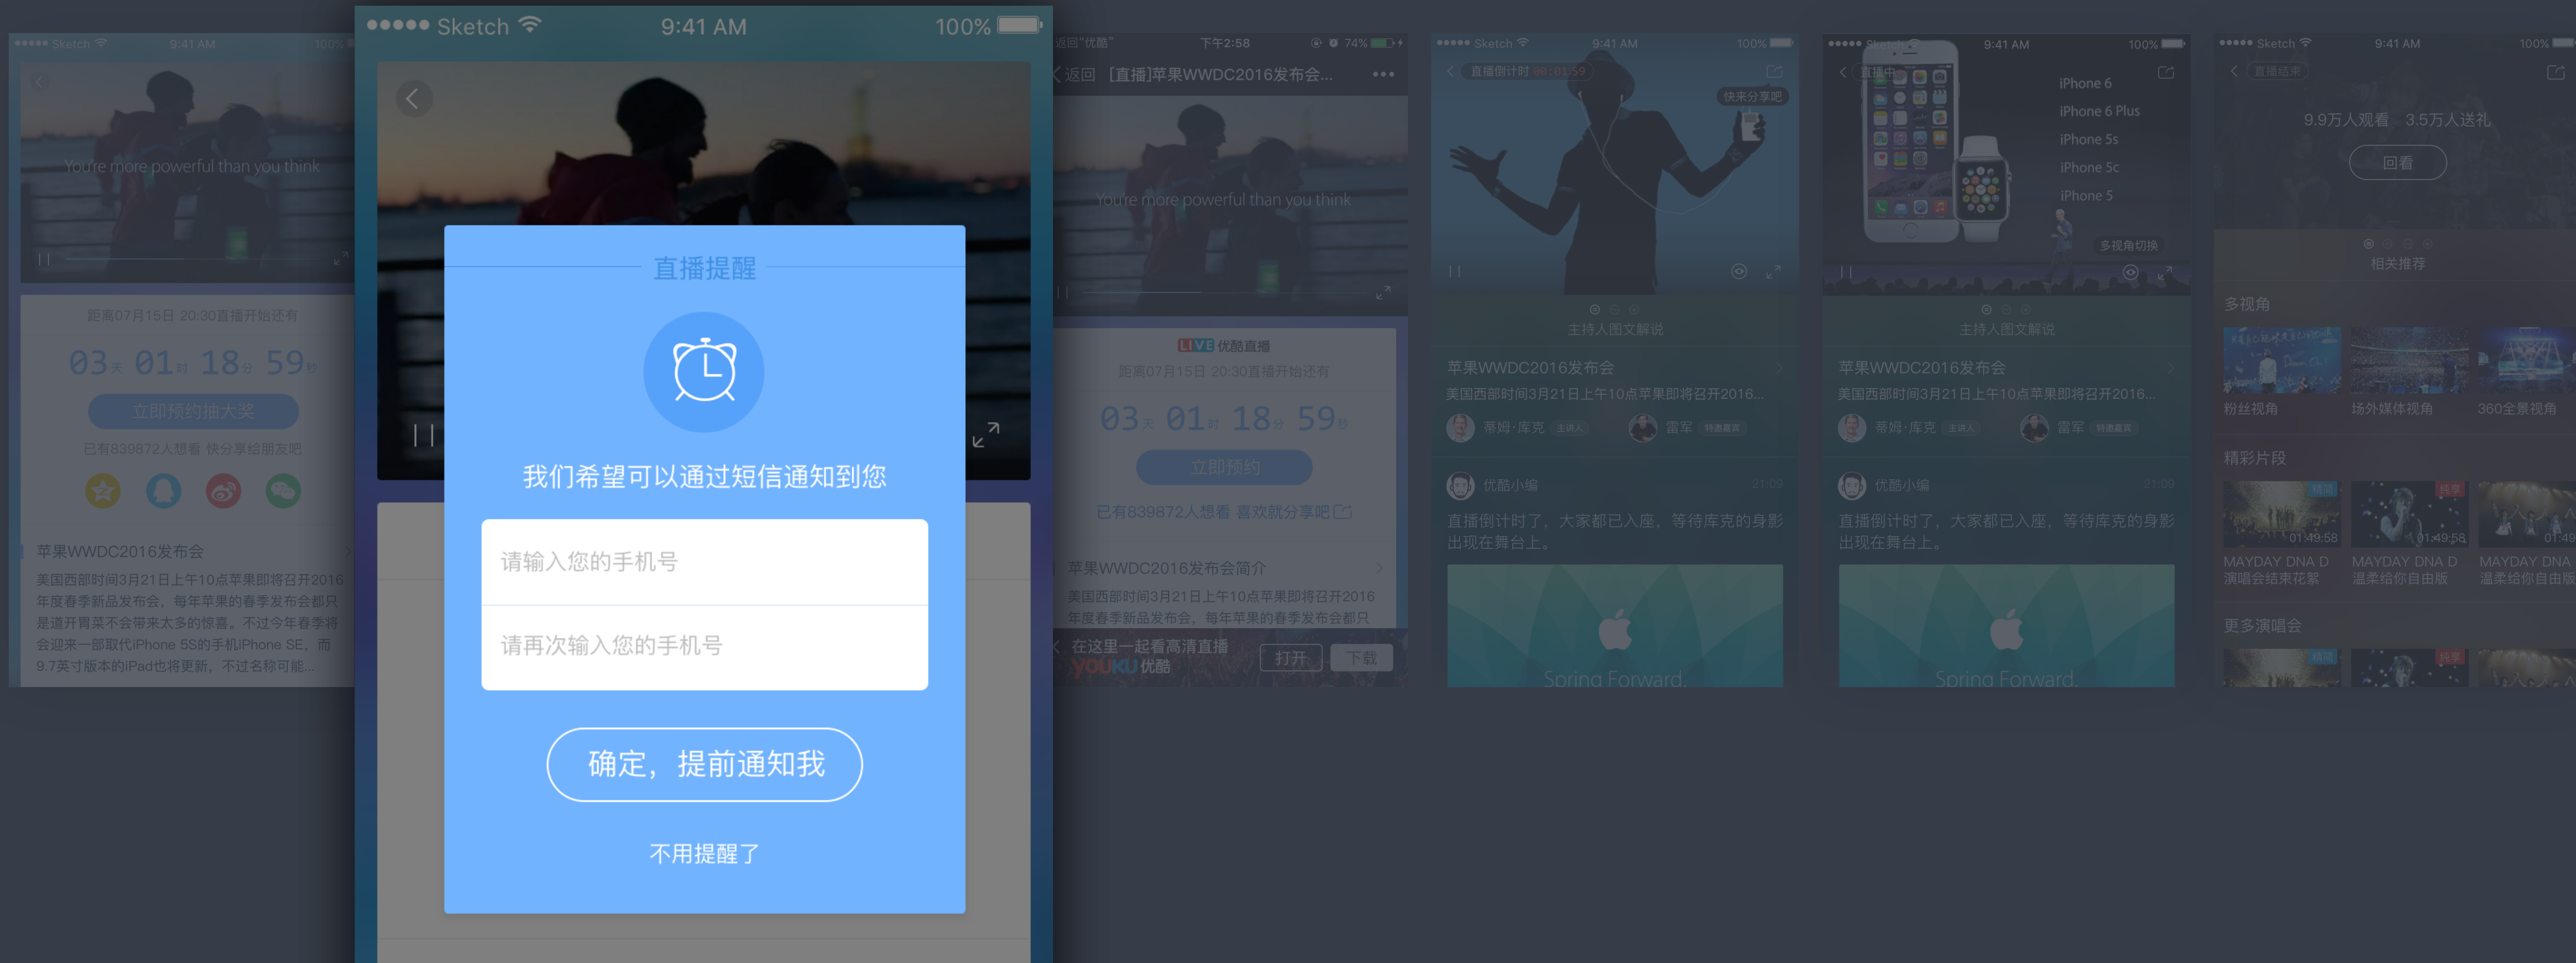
●●●●● Sketch 9:41 AM 100%

You're more powerful than you think

距离07月15日 20:30直播开始还有

03天 01时 18分 59秒

立即预约抽大奖

已有839872人想看 快分享给朋友吧

苹果WWDC2016发布会

美国西部时间3月21日上午10点苹果即将召开2016年度春季新品发布会，每年苹果的春季发布会都只是道开胃菜不会带来太多的惊喜。不过今年春季将会迎来一部取代iPhone 5S的手机iPhone SE，而9.7英寸版本的iPad也将更新，不过名称可能...

●●●●● Sketch 9:41 AM 100%

直播提醒

我们希望可以通过短信通知到您

请输入您的手机号

请再次输入您的手机号

确定，提前通知我

不用提醒了

返回"优酷" 下午2:58 74%

返回 [直播]苹果WWDC2016发布会...

You're more powerful than you think

LIVE 优酷直播

距离07月15日 20:30直播开始还有

03天 01时 18分 59秒

立即预约

已有839872人想看 喜欢就分享吧

苹果WWDC2016发布会简介

美国西部时间3月21日上午10点苹果即将召开2016年度春季新品发布会，每年苹果的春季发布会都只

在这里一起看高清直播

YOUKU 优酷

打开 下载

●●●●● Sketch 9:41 AM 100%

直播倒计时 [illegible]

快来分享吧

主持人图文解说

苹果WWDC2016发布会

美国西部时间3月21日上午10点苹果即将召开2016...

蒂姆·库克 主讲人 雷军 特邀嘉宾

优酷小编 21:09

直播倒计时了，大家都已入座，等待库克的身影出现在舞台上。

Spring Forward.

●●●●● Sketch 9:41 AM 100%

直播中

iPhone 6

iPhone 6 Plus

iPhone 5s

iPhone 5c

iPhone 5

多视角切换

主持人图文解说

苹果WWDC2016发布会

美国西部时间3月21日上午10点苹果即将召开2016...

蒂姆·库克 主讲人 雷军 特邀嘉宾

优酷小编 21:09

直播倒计时了，大家都已入座，等待库克的身影出现在舞台上。

Spring Forward.

●●●●● Sketch 9:41 AM 100%

直播结束

9.9万人观看 3.5万人送礼

回看

相关推荐

多视角

粉丝视角 场外媒体视角 360全景视角

精彩片段

01:49:58 01:49:58 01:49

MAYDAY DNA D 演唱会结束花絮

MAYDAY DNA D 温柔给你自由版

MAYDAY DNA 温柔给你自由版

更多演唱会